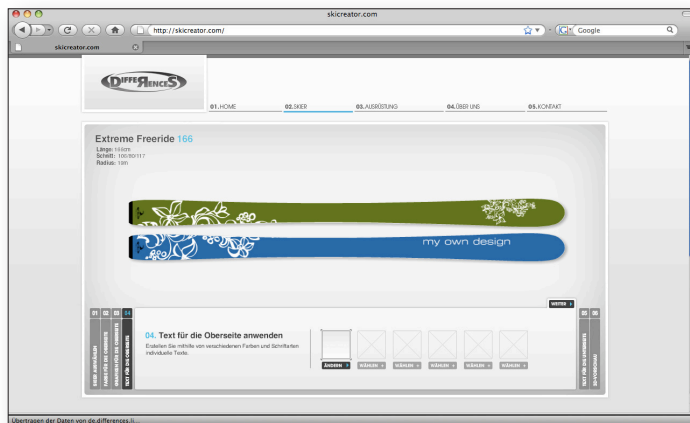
skicreator.com

http://skicreator.com/

Google

skicreator.com

DIFFERENCES

01.HOME

02.SKIER

03.AUSRÜSTUNG

04.ÜBER UNS

05.KONTAKT

Extreme Freeride 166

Länge: 166cm
Schnitt: 106/80/117
Radius: 19m

my own design

WEITER

01 02 03 04

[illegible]

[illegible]

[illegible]

TEXT FÜR DIE OBERSEITE

04. Text für die Oberseite anwenden

Erstellen Sie mithilfe von verschiedenen Farben und Schriftarten individuelle Texte.

ÄNDERN

WÄHLEN

WÄHLEN

WÄHLEN

WÄHLEN

WÄHLEN

05 06

TEXT FÜR DIE UNTERSEITE

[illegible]

Übertragen der Daten von de.differences.li...